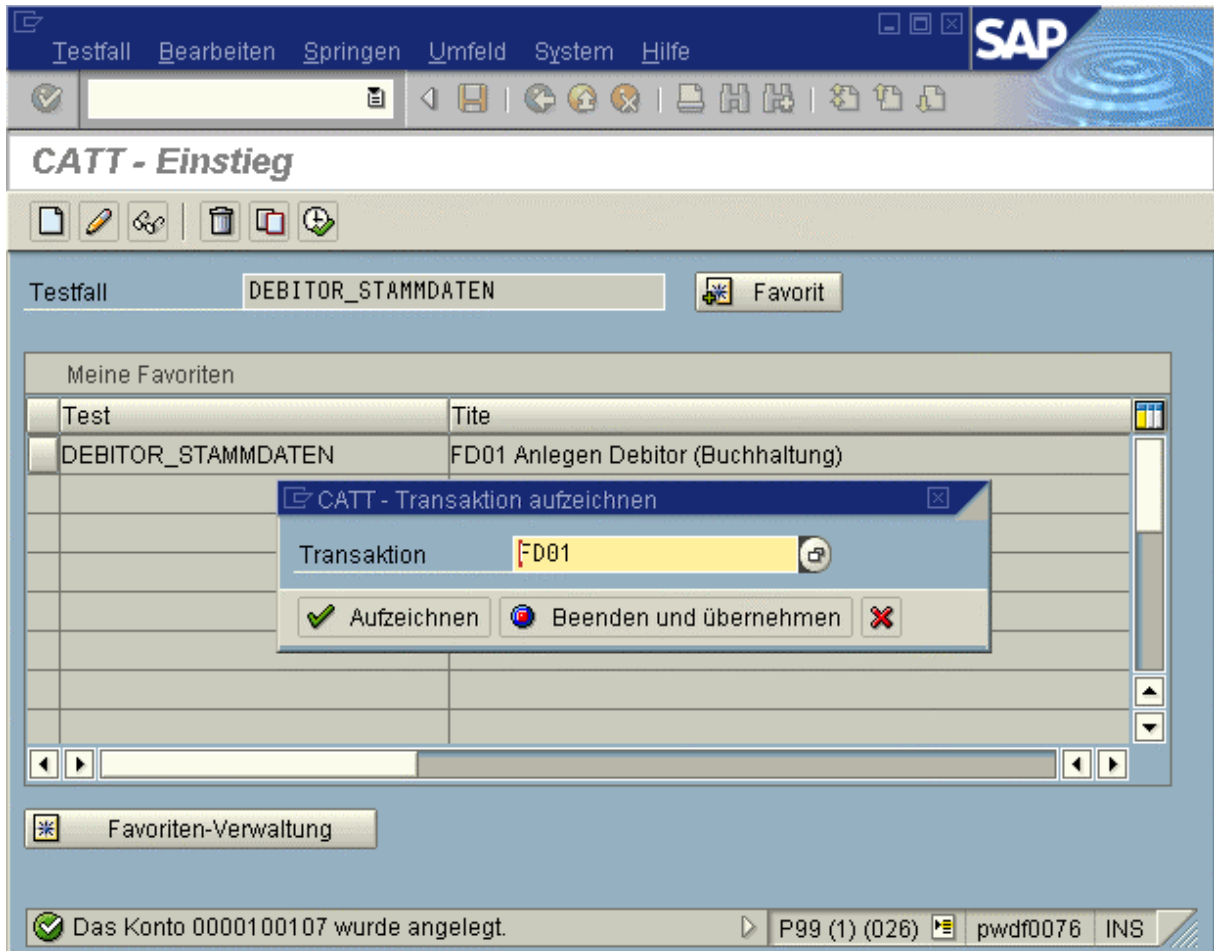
Testfall Bearbeiten Springen Umfeld System Hilfe

SAP

CATT - Einstieg

Testfall DEBITOR_STAMMDATEN

Favorit

Meine Favoriten

| Test | Tite |
|---|---|
| DEBITOR_STAMMDATEN | FD01 Anlegen Debitor (Buchhaltung) |

CATT - Transaktion aufzeichnen

Transaktion FD01

Aufzeichnen Beenden und übernehmen

Favoriten-Verwaltung

Das Konto 0000100107 wurde angelegt.

P99 (1) (026) pwdf0076 INS